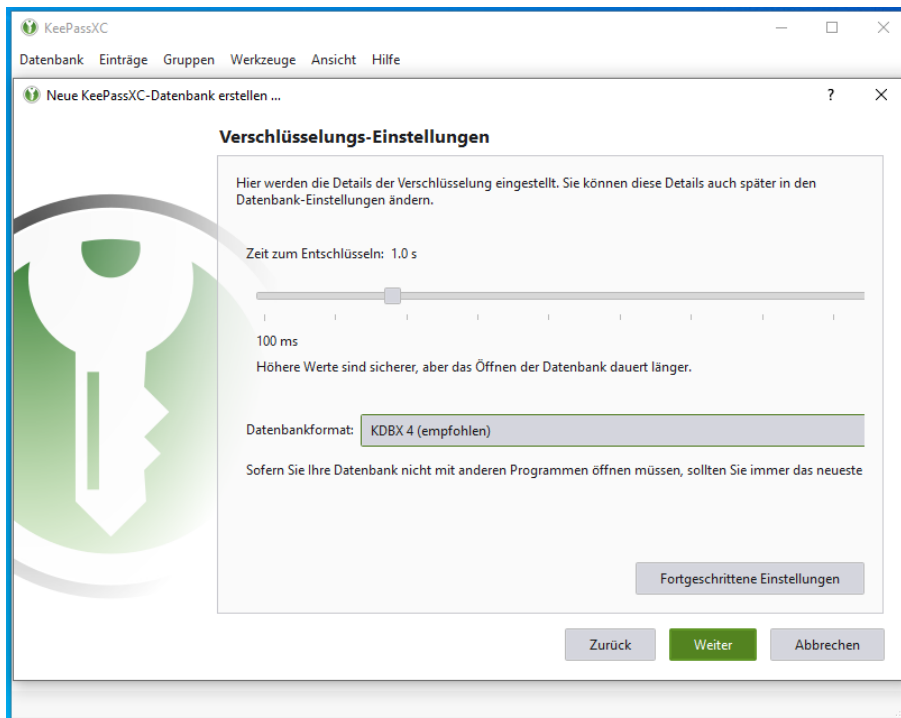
KeePassXC

Datenbank Einträge Gruppen Werkzeuge Ansicht Hilfe

Neue KeePassXC-Datenbank erstellen ...

?

Verschlüsselungs-Einstellungen

Hier werden die Details der Verschlüsselung eingestellt. Sie können diese Details auch später in den Datenbank-Einstellungen ändern.

Zeit zum Entschlüsseln: 1.0 s

100 ms

Höhere Werte sind sicherer, aber das Öffnen der Datenbank dauert länger.

Datenbankformat: KDBX 4 (empfohlen)

Sofern Sie Ihre Datenbank nicht mit anderen Programmen öffnen müssen, sollten Sie immer das neueste

Fortgeschrittene Einstellungen

Zurück Weiter Abbrechen